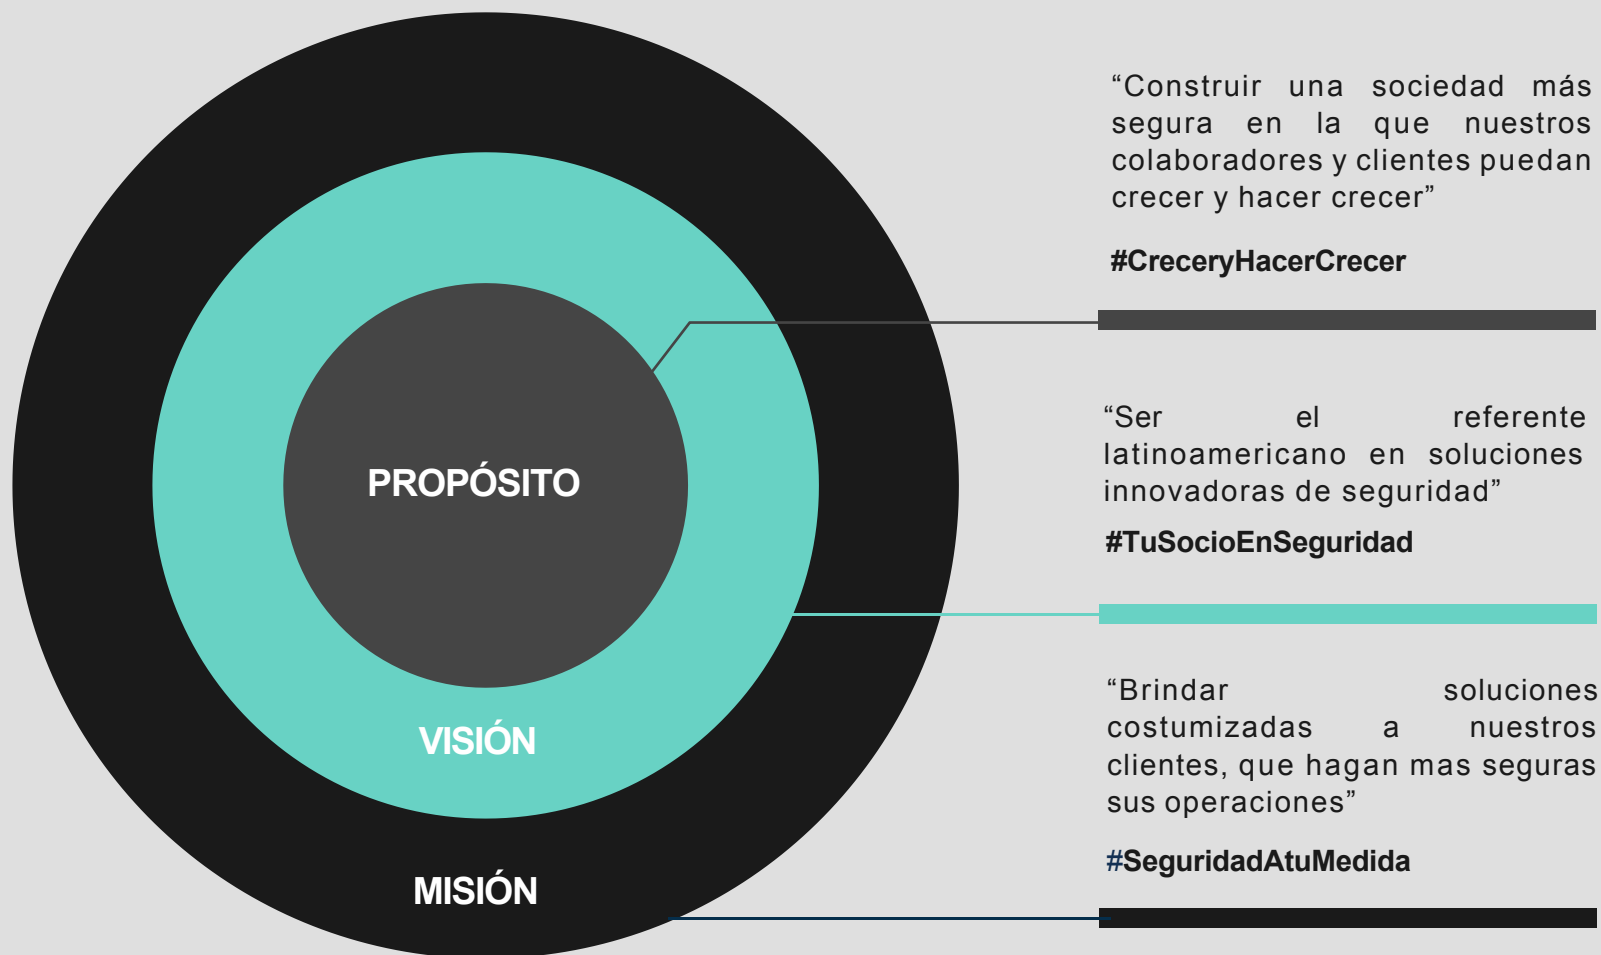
PROPÓSITO

VISIÓN

MISIÓN

“Construir una sociedad más segura en la que nuestros colaboradores y clientes puedan crecer y hacer crecer”

#CreceryHacerCrecer

“Ser el referente latinoamericano en soluciones innovadoras de seguridad”

#TuSocioEnSeguridad

“Brindar soluciones costumizadas a nuestros clientes, que hagan mas seguras sus operaciones”

#SeguridadAtuMedida